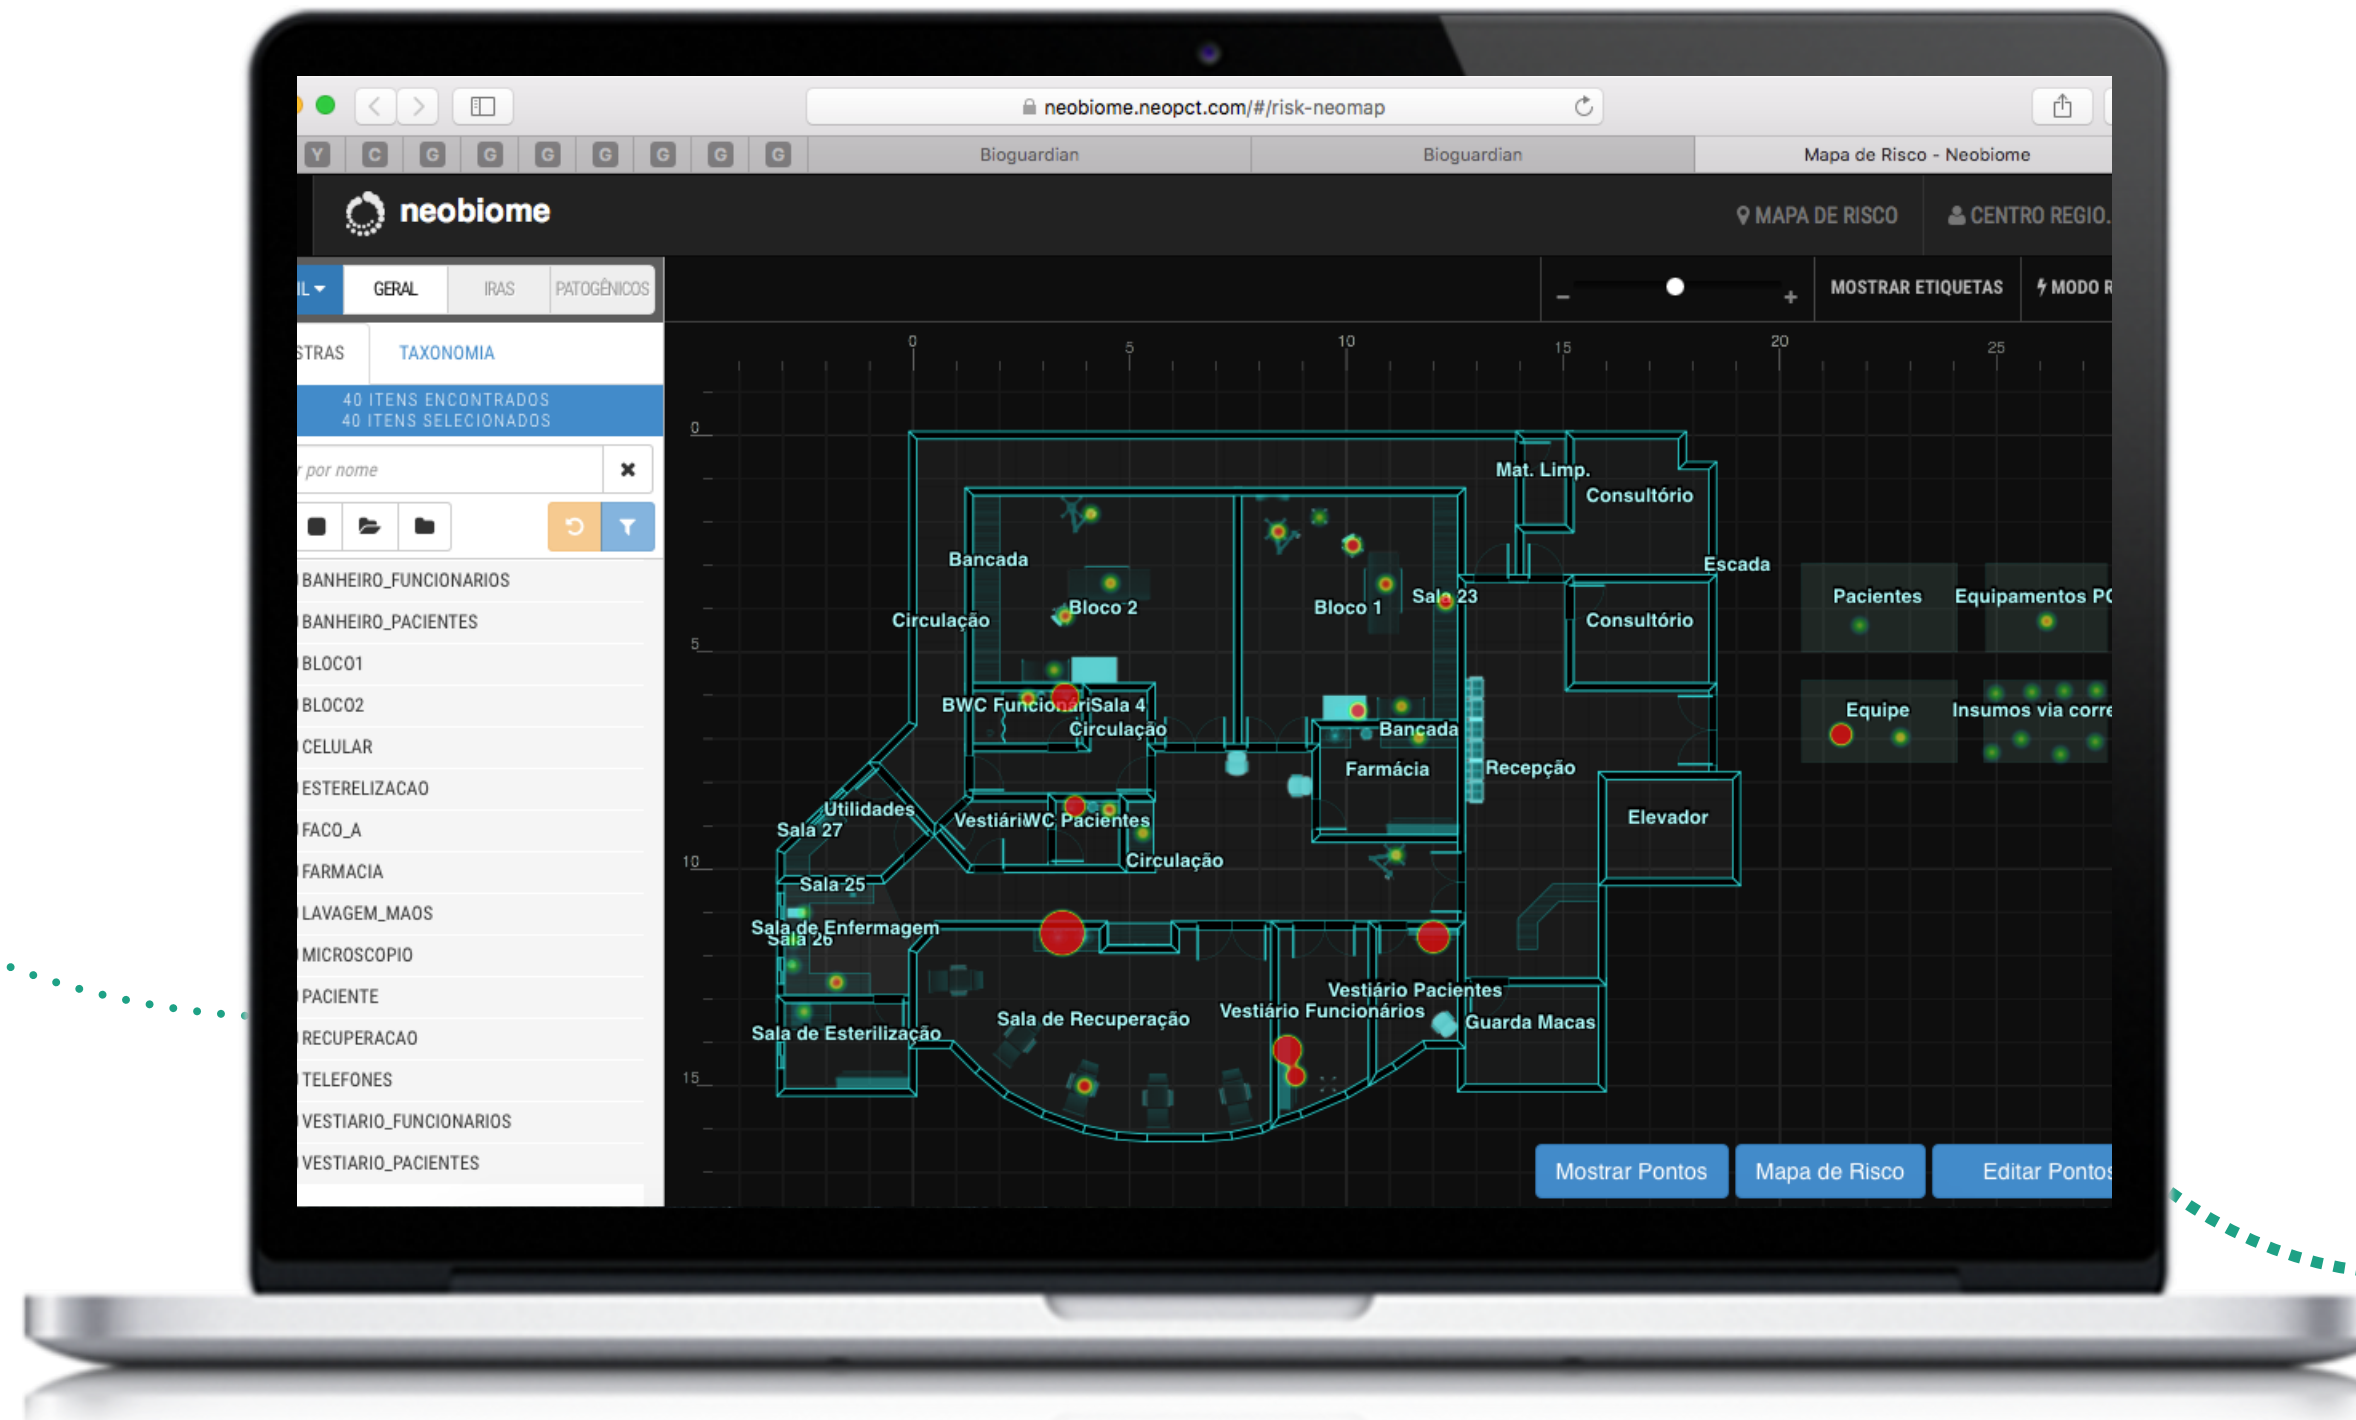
neobiome.neopct.com/#/risk-neomap

Y C G G G G G G G Bioguardian Bioguardian Mapa de Risco - Neobiome

neobiome

MAPA DE RISCO CENTRO REGIO.

L GERAL IRAS PATOGÊNICOS

– + MOSTRAR ETIQUETAS MODO R

STRAS TAXONOMIA

40 ITENS ENCONTRADOS
40 ITENS SELECIONADOS

r por nome

BANHEIRO_FUNCIONARIOS
BANHEIRO_PACIENTES
BLOCO1
BLOCO2
CELULAR
ESTERELIZACAO
FACO_A
FARMACIA
LAVAGEM_MAOS
MICROSCOPIO
PACIENTE
RECUPERACAO
TELEFONES
VESTIARIO_FUNCIONARIOS
VESTIARIO_PACIENTES

0 5 10 15 20 25
0 5 10 15

Mat. Limp.
Consultório
Bancada
Escada
Circulação
Bloco 2
Bloco 1
Sala 23
Consultório
Pacientes
Equipamentos PC
BWC FuncionáriSala 4
Circulação
Bancada
Equipe
Insumos via corre
Farmácia
Recepção
Utilidades
Sala 27
VestiáriWC Pacientes
Elevador
Circulação
Sala 25
Sala de Enfermagem
Sala 26
Vestiário Pacientes
Vestiário Funcionários
Sala de Recuperação
Guarda Macas
Sala de Esterilização

Mostrar Pontos Mapa de Risco Editar Pontos